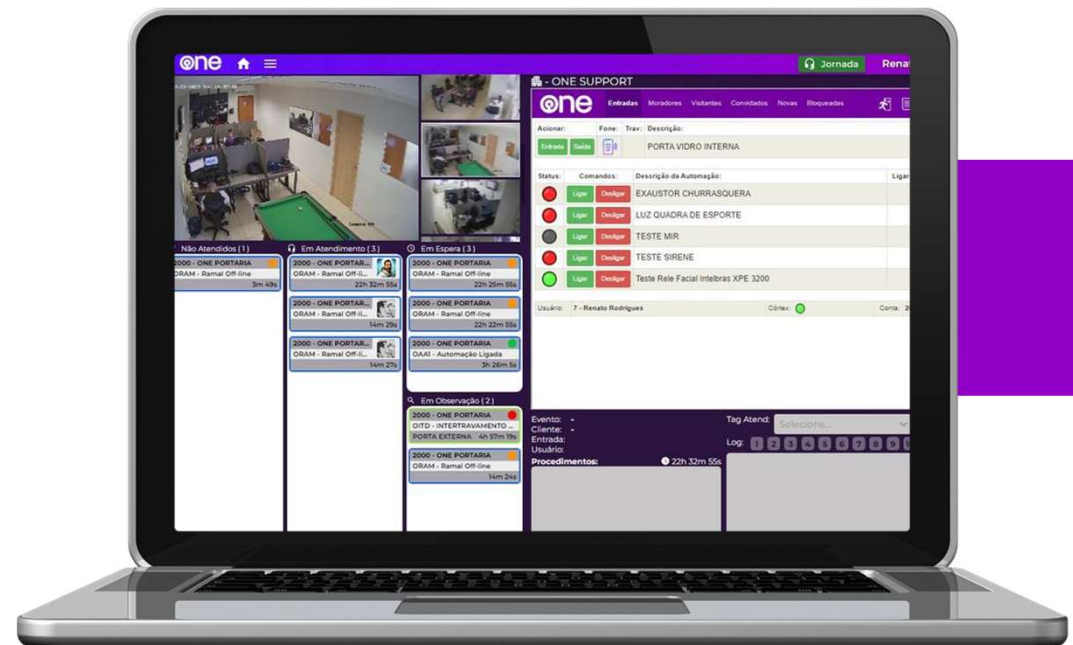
one

Jornada Renat

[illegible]

Não Atendidos (1)
2000 - ONE PORTARIA
ORAM - Ramal Off-line
3m 49s

Em Atendimento (3)
2000 - ONE PORTAR...
ORAM - Ramal Off-li...
22h 32m 55s
2000 - ONE PORTAR...
ORAM - Ramal Off-li...
14m 29s
2000 - ONE PORTAR...
ORAM - Ramal Off-li...
14m 27s

Em Espera (3)
2000 - ONE PORTARIA
ORAM - Ramal Off-line
22h 25m 55s
2000 - ONE PORTARIA
ORAM - Ramal Off-line
22h 22m 55s
2000 - ONE PORTARIA
OAA1 - Automação Ligada
3h 26m 5s

Em Observação (2)
2000 - ONE PORTARIA
OITD - INTERTRAVAMENTO ...
PORTA EXTERNA 4h 57m 19s
2000 - ONE PORTARIA
ORAM - Ramal Off-line
14m 24s

- ONE SUPPORT
one Entradas Moradores Visitantes Convidados Novas Bloqueadas

Acionar: Fone: Trav: Descrição:
Entrada Saída PORTA VIDRO INTERNA

| Status: | Comandos: | | Descrição da Automação: | Ligar |
|---|---|---|---|---|
| | Ligar | Desligar | EXAUSTOR CHURRASQUEIRA | |
| | Ligar | Desligar | LUZ QUADRA DE ESPORTE | |
| | Ligar | Desligar | TESTE MIR | |
| | Ligar | Desligar | TESTE SIRENE | |
| | Ligar | Desligar | Teste Rele Facial Intelbras XPE 3200 | |

Usuário: 7 - Renato Rodrigues Córtex: Conta: 2

Evento: -
Cliente: -
Entrada:
Usuário:
Procedimentos: 22h 32m 55s

Tag Atend: Selecione...
Log: 1 2 3 4 5 6 7 8 9